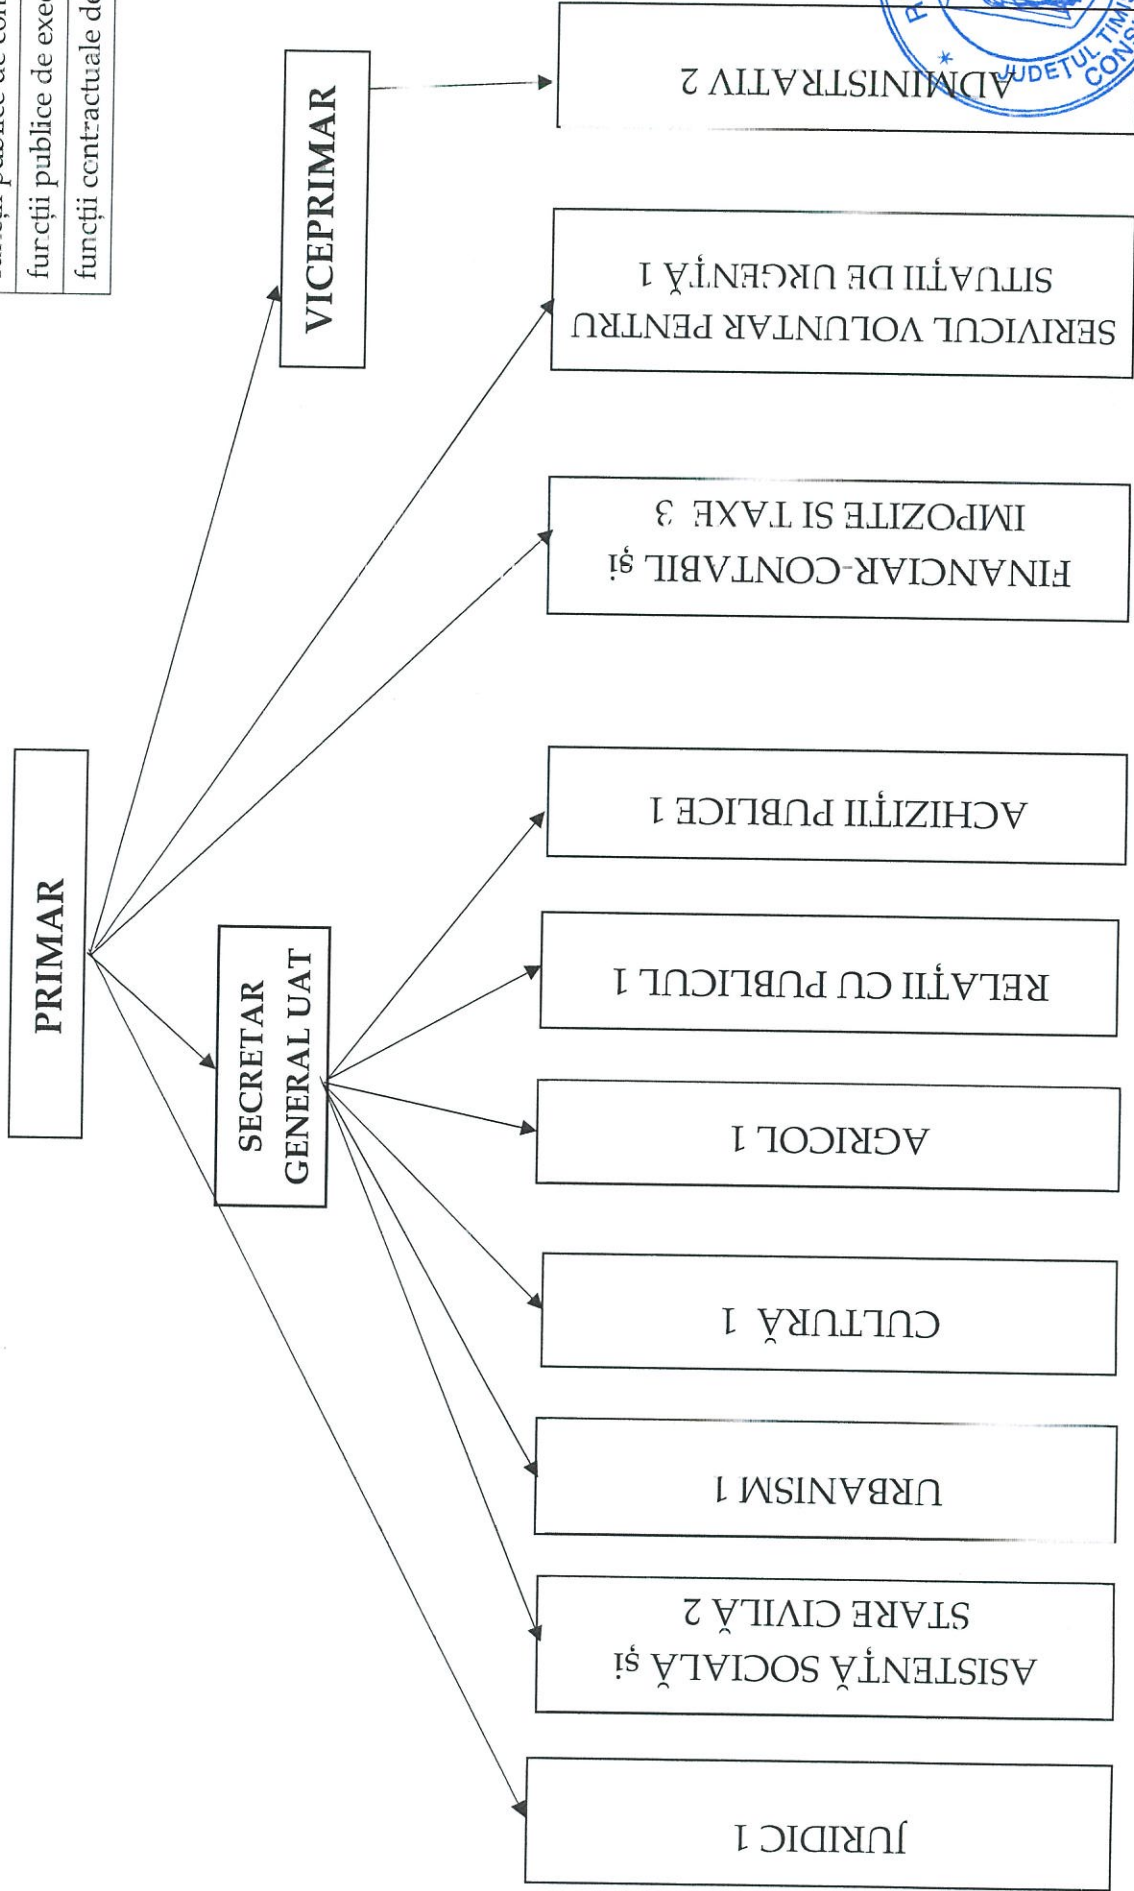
funcții publice de con
funcții publice de exe
funcții contractuale de

PRIMAR

VICEPRIMAR

SECRETAR GENERAL UAT

ADMINISTRATIV 2

SERVICIUL VOLUNTAR PENTRU SITUAȚII DE URGENȚĂ 1

FINANCIAR-CONTABIL și IMPOZITE SI TAXE 3

ACHIZIȚII PUBLICE 1

RELAȚII CU PUBLICUL 1

AGRICOL 1

CULTURĂ 1

URBANISM 1

ASISTENȚĂ SOCIALĂ și STARE CIVILĂ 2

JURIDIC 1

JUDEȚUL TIM
CONS